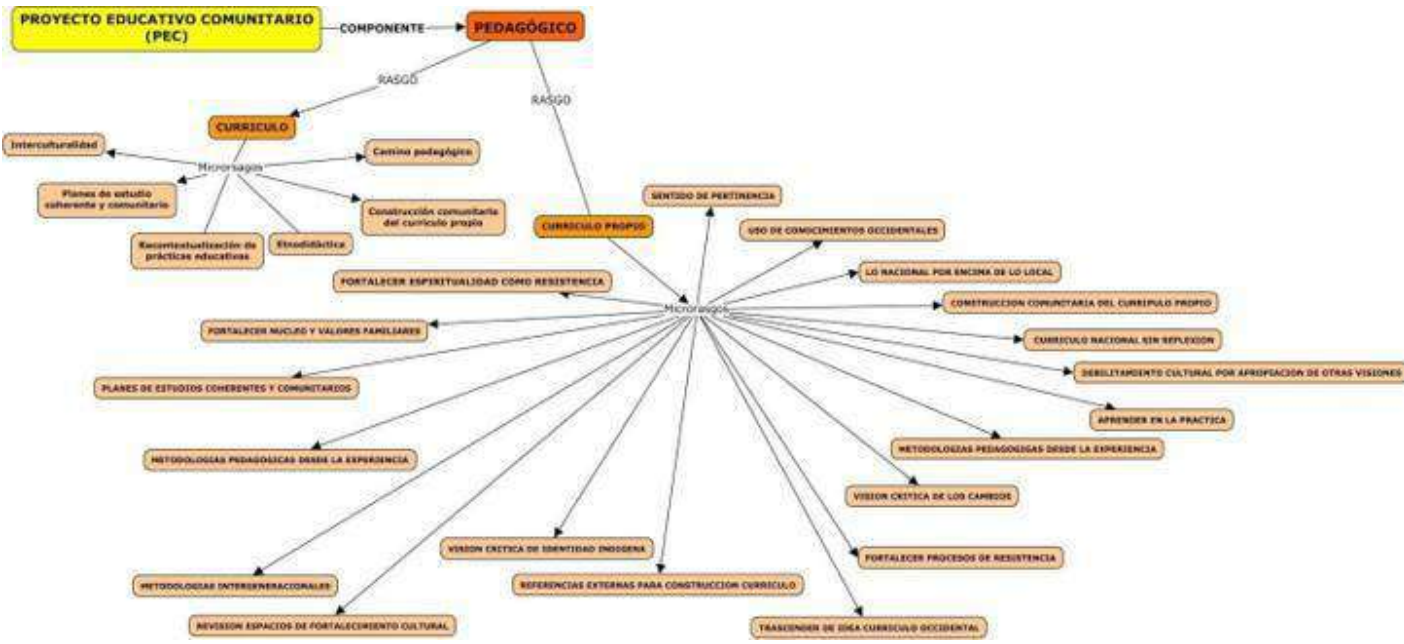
PROYECTO EDUCATIVO COMUNITARIO (PEC)

COMPONENTE

PEDAGÓGICO

RASGO

RASGO

CURRICULO

Microrasgos

Interculturalidad

Camino pedagógico

Planes de estudio coherente y comunitario

Construcción comunitaria del currículo propio

Recontextualización de prácticas educativas

Etnodidáctica

CURRICULO PROPIO

Microrasgos

SENTIDO DE PERTINENCIA

USO DE CONOCIMIENTOS OCCIDENTALES

LO NACIONAL POR ENCIMA DE LO LOCAL

CONSTRUCCION COMUNITARIA DEL CURRIPULO PROPIO

CURRICULO NACIONAL SIN REFLEXION

DEBILITAMIENTO CULTURAL POR APROPIACION DE OTRAS VISIONES

APRENDER EN LA PRACTICA

METODOLOGIAS PEDAGOGIGAS DESDE LA EXPERIENCIA

VISION CRITICA DE LOS CAMBIOS

FORTALECER PROCESOS DE RESISTENCIA

TRASCENDER DE IDEA CURRICULO OCCIDENTAL

REFERENCIAS EXTERNAS PARA CONSTRUCCION CURRICULO

VISION CRITICA DE IDENTIDAD INDIGENA

REVISION ESPACIOS DE FORTALECIMIENTO CULTURAL

METODOLOGIAS INTERGENERACIONALES

METODOLOGIAS PEDAGOGICAS DESDE LA EXPERIENCIA

PLANES DE ESTUDIOS COHERENTES Y COMUNITARIOS

FORTALECER NUCLEO Y VALORES FAMILIARES

FORTALECER ESPIRITUALIDAD COMO RESISTENCIA